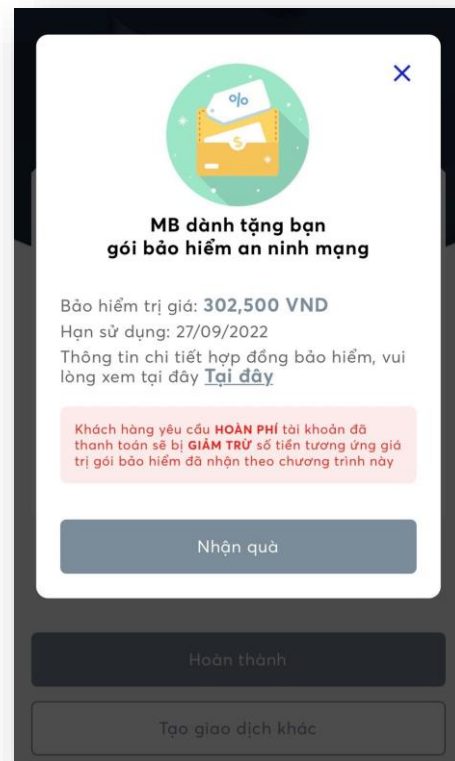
%

$

MB dành tặng bạn
gói bảo hiểm an ninh mạng

Bảo hiểm trị giá: **302,500 VND**
Hạn sử dụng: 27/09/2022
Thông tin chi tiết hợp đồng bảo hiểm, vui lòng xem tại đây Tại đây

Khách hàng yêu cầu **HOÀN PHÍ** tài khoản đã thanh toán sẽ bị **GIẢM TRỪ** số tiền tương ứng giá trị gói bảo hiểm đã nhận theo chương trình này

Nhận quà

Hoàn thành

Tạo giao dịch khác